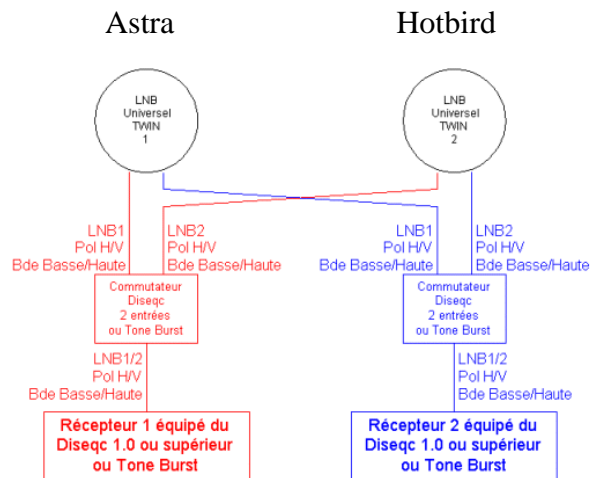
Astra

Hotbird

LNB Universel TWIN 1

LNB Universel TWIN 2

LNB1 Pol H/V Bde Basse/Haute

LNB2 Pol H/V Bde Basse/Haute

LNB1 Pol H/V Bde Basse/Haute

LNB2 Pol H/V Bde Basse/Haute

Commutateur Diseqc 2 entrées ou Tone Burst

Commutateur Diseqc 2 entrées ou Tone Burst

LNB1/2 Pol H/V Bde Basse/Haute

LNB1/2 Pol H/V Bde Basse/Haute

Récepteur 1 équipé du Diseqc 1.0 ou supérieur ou Tone Burst

Récepteur 2 équipé du Diseqc 1.0 ou supérieur ou Tone Burst